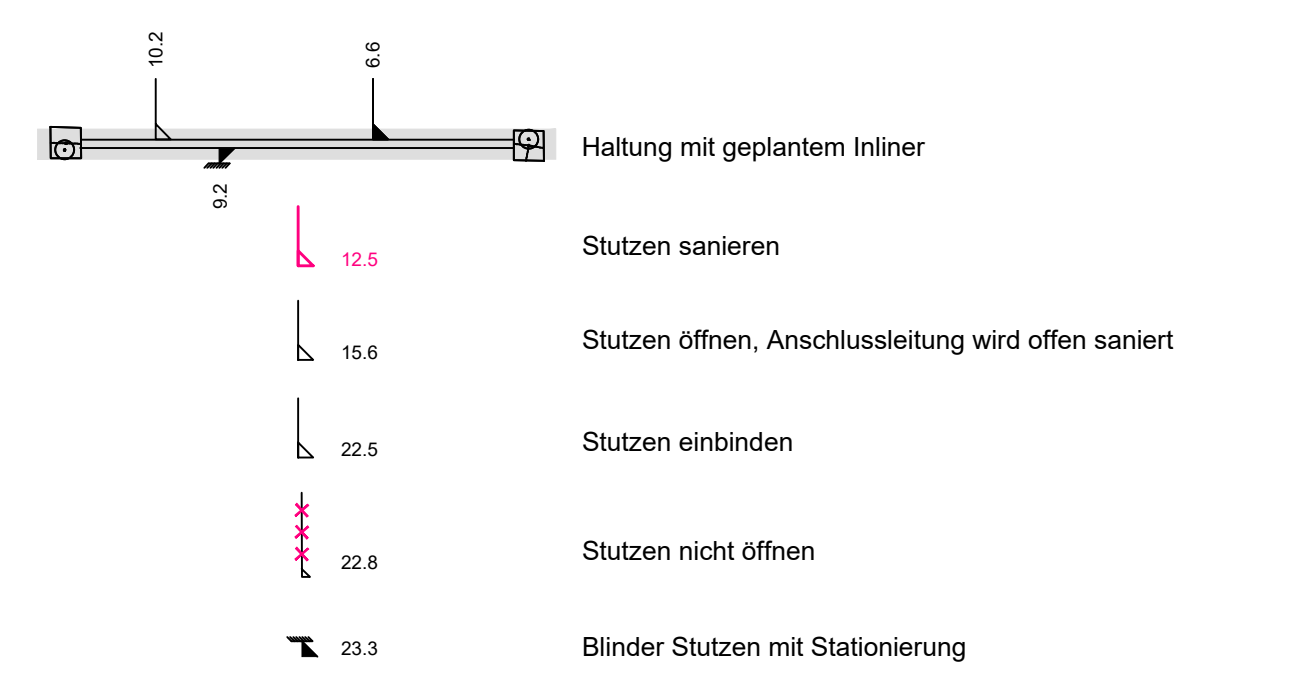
10.2

6.6

Haltung mit geplantem Inliner

9.2

12.5

Stutzen sanieren

15.6

Stutzen öffnen, Anschlussleitung wird offen saniert

22.5

Stutzen einbinden

22.8

Stutzen nicht öffnen

23.3

Blinder Stutzen mit Stationierung